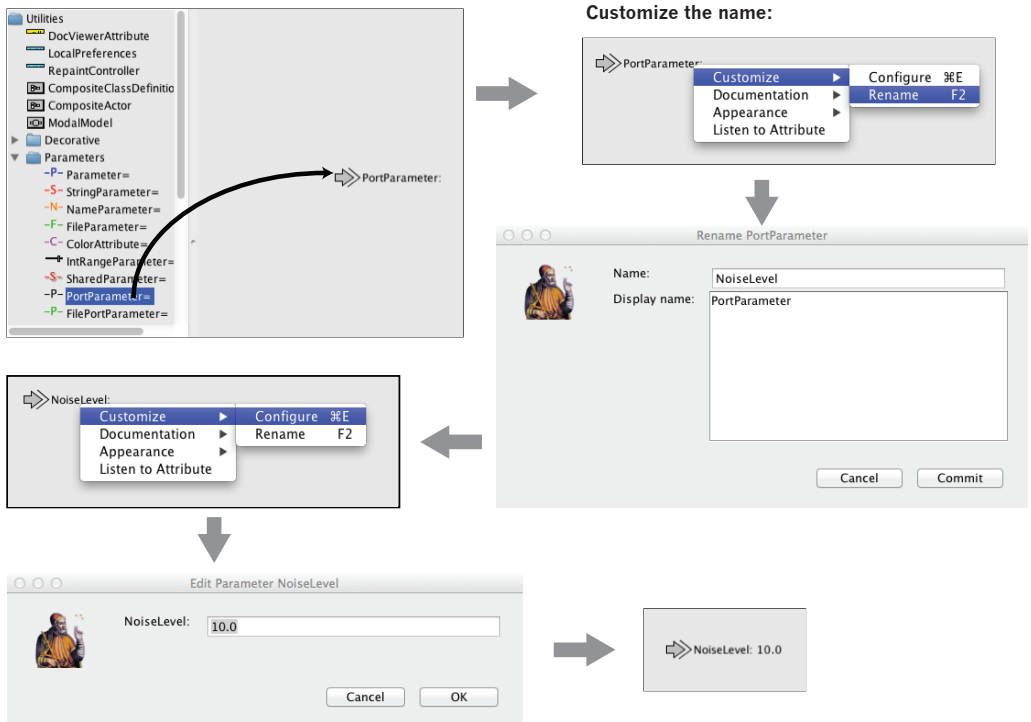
Utilities
DocViewerAttribute
LocalPreferences
RepaintController
CompositeClassDefinitio
CompositeActor
ModalModel
Decorative
Parameters
-P- Parameter=
-S- StringParameter=
-N- NameParameter=
-F- FileParameter=
-C- ColorAttribute=
IntRangeParameter=
-S- SharedParameter=
-P- PortParameter=
-P- FilePortParameter=

PortParameter:

Customize the name:

PortParameter:
Customize ▶
Documentation ▶
Appearance ▶
Listen to Attribute
Configure ⌘E
Rename F2

Rename PortParameter
Name: NoiseLevel
Display name: PortParameter
Cancel
Commit

NoiseLevel:
Customize ▶
Documentation ▶
Appearance ▶
Listen to Attribute
Configure ⌘E
Rename F2

Edit Parameter NoiseLevel
NoiseLevel: 10.0
Cancel
OK

NoiseLevel: 10.0